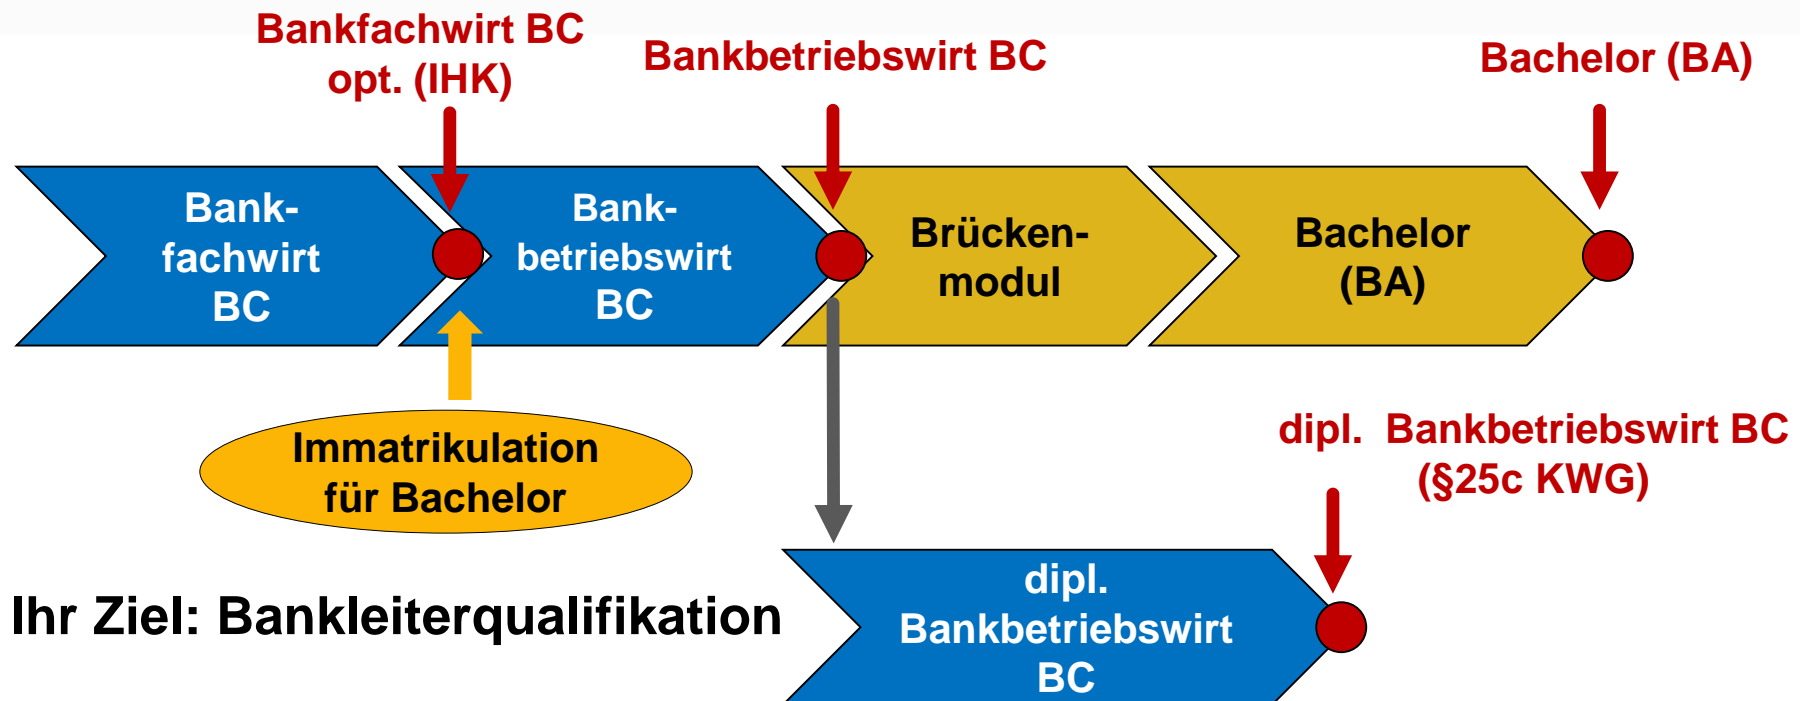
Bankfachwirt BC opt. (IHK)

Bankbetriebswirt BC

Bachelor (BA)

Bank-fachwirt BC

Bank-betriebswirt BC

Brücken-modul

Bachelor (BA)

Immatrikulation für Bachelor

dipl. Bankbetriebswirt BC (§25c KWG)

Ihr Ziel: Bankleiterqualifikation

dipl. Bankbetriebswirt BC